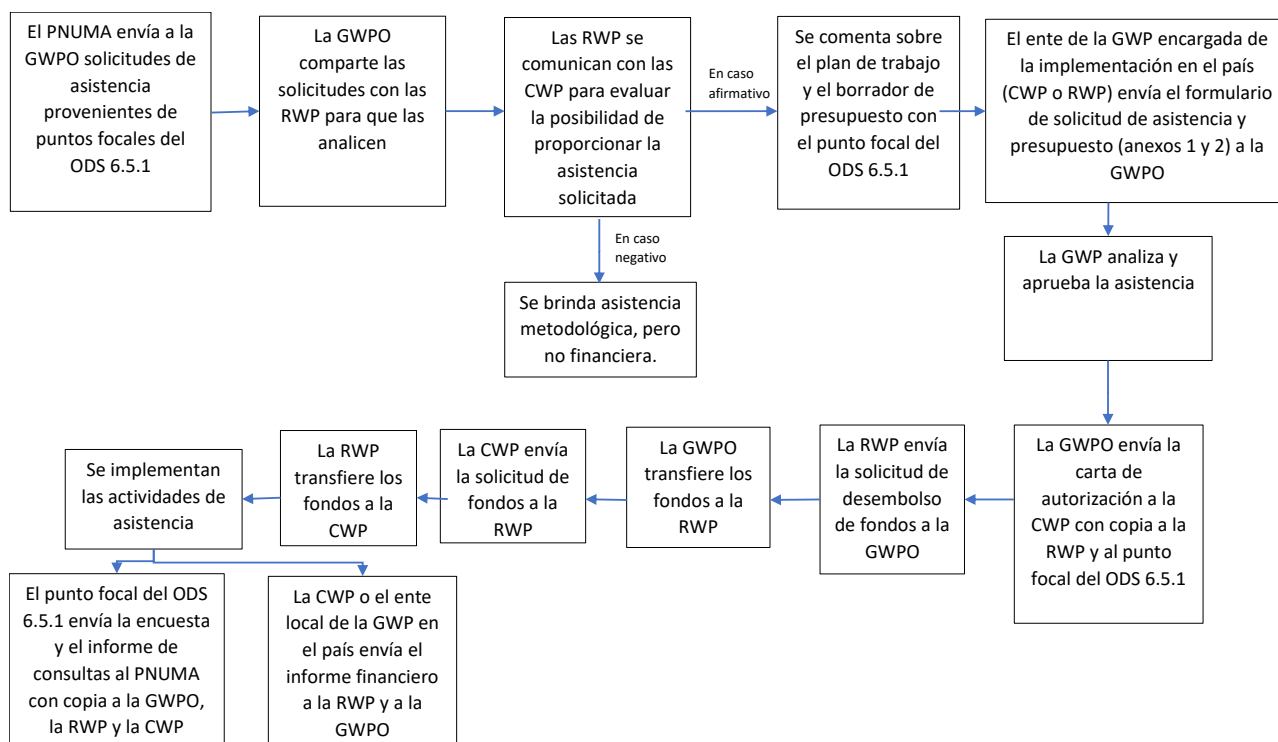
El PNUMA envía a la GWPO solicitudes de asistencia provenientes de puntos focales del ODS 6.5.1

La GWPO comparte las solicitudes con las RWP para que las analicen

Las RWP se comunican con las CWP para evaluar la posibilidad de proporcionar la asistencia solicitada

En caso afirmativo

Se comenta sobre el plan de trabajo y el borrador de presupuesto con el punto focal del ODS 6.5.1

El ente de la GWP encargada de la implementación en el país (CWP o RWP) envía el formulario de solicitud de asistencia y presupuesto (anexos 1 y 2) a la GWPO

En caso negativo

Se brinda asistencia metodológica, pero no financiera.

La GWP analiza y aprueba la asistencia

La GWPO envía la carta de autorización a la CWP con copia a la RWP y al punto focal del ODS 6.5.1

La RWP envía la solicitud de desembolso de fondos a la GWPO

La GWPO transfiere los fondos a la RWP

La CWP envía la solicitud de fondos a la RWP

La RWP transfiere los fondos a la CWP

Se implementan las actividades de asistencia

El punto focal del ODS 6.5.1 envía la encuesta y el informe de consultas al PNUMA con copia a la GWPO, la RWP y la CWP

La CWP o el ente local de la GWP en el país envía el informe financiero a la RWP y a la GWPO